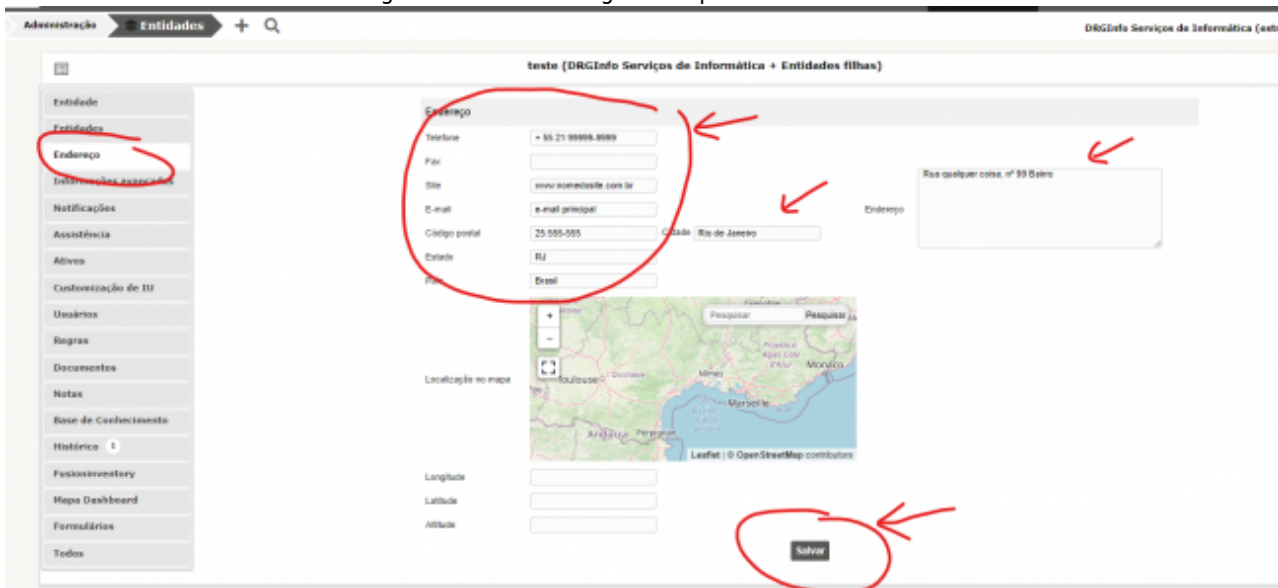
Administração Entidades + 

DRGInfo Serviços de Informática (est

teste (DRGInfo Serviços de Informática + Entidades filhas)

Entidade
Entidades
Endereço
Informações avançadas
Notificações
Assistência
Ativos
Customização de IU
Usuários
Regras
Documentos
Notas
Base de Conhecimento
Histórico 1
FusionInventory
Mapa Dashboard
Formulários
Todos

Endereço

Telefone + 55 21 99999-9999
Fax
Site www.nomedosite.com.br
E-mail e-mail principal
Código postal 25.555-555
Cidade Rio de Janeiro
Estado RJ
País Brasil
Endereço Rua qualquer coisa, nº 99 Bairro

Pesquisar Pesquisar
Localização no mapa
Toulouse Nîmes Marseille Monaco Andorra Perpignan
Leaflet | © OpenStreetMap contributors

Longitude
Latitude
Altitude

Salvar